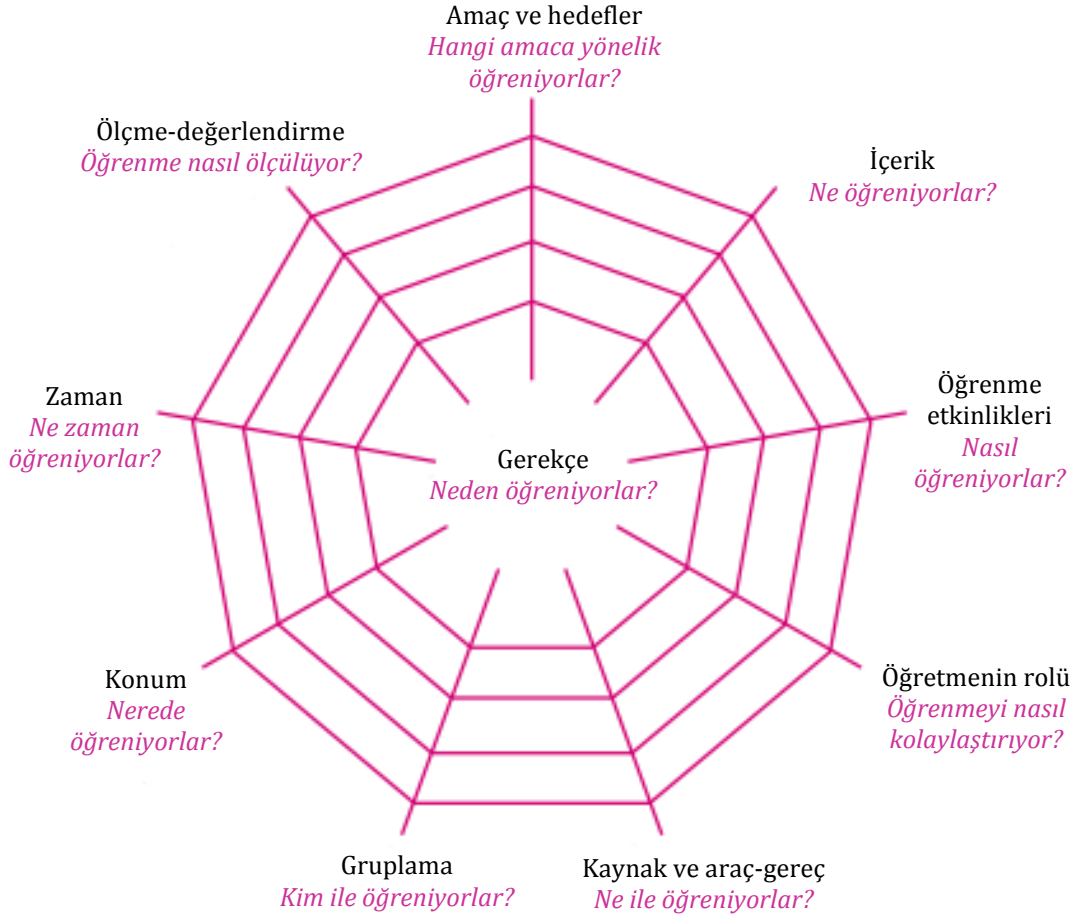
Amaç ve hedefler
Hangi amaca yönelik öğreniyorlar?

Ölçme-değerlendirme
Öğrenme nasıl ölçülüyor?

İçerik
Ne öğreniyorlar?

Zaman
Ne zaman öğreniyorlar?

Öğrenme etkinlikleri
Nasıl öğreniyorlar?

Gerekçe
Neden öğreniyorlar?

Konum
Nerede öğreniyorlar?

Öğretmenin rolü
Öğrenmeyi nasıl kolaylaştırıyor?

Gruplama
Kim ile öğreniyorlar?

Kaynak ve araç-gereç
Ne ile öğreniyorlar?